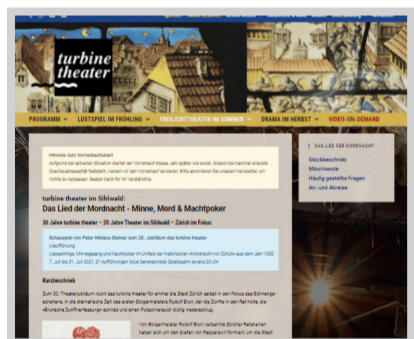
turbine theater

PROGRAMM • LUSTSPIEL IM FRÜHLING • FREILICHTTHEATER IM SOMMER • DRAMA IM HERBST • VIDEO-ON-DEMAND

Hinweis zum Vorverkaufsstart
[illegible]

turbine theater im Sihlwald:
Das Lied der Mordnacht - Minne, Mord & Machtpoker

30 Jahre turbine theater – 20 Jahre Theater im Sihlwald – Zürich im Fokus

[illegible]

Kurzbeschrieb

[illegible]

DAS LIED DER MORDNACHT
Stückbeschrieb
Mitwirkende
Häufig gestellte Fragen
An- und Abreise